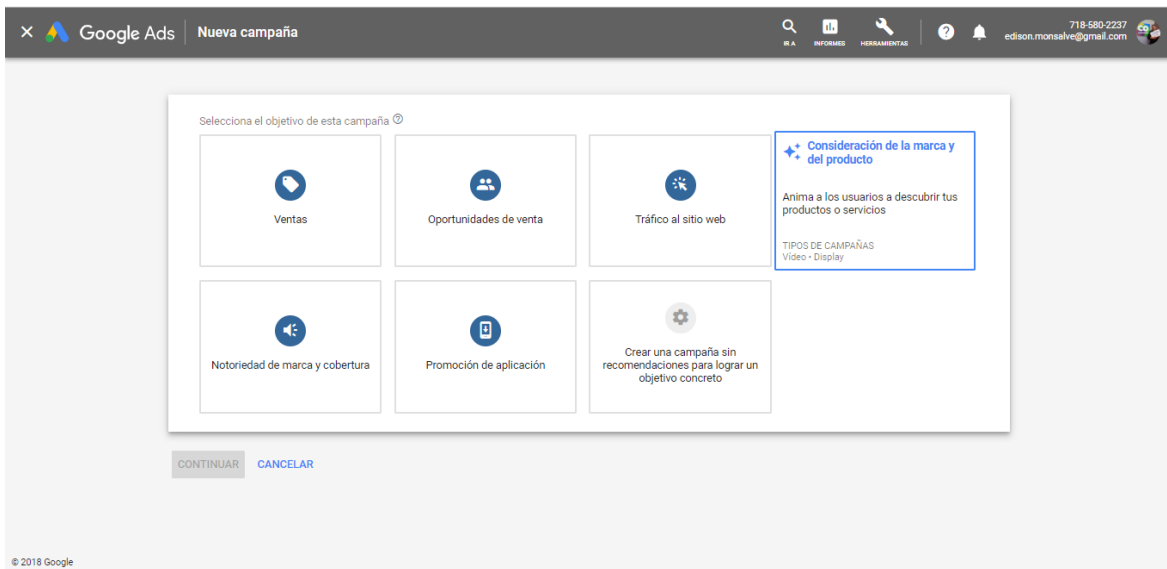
× Google Ads | Nueva campaña

IR A INFORMES HERRAMIENTAS

718-580-2237
edison.monsalve@gmail.com

Selecciona el objetivo de esta campaña

Ventas

Oportunidades de venta

Tráfico al sitio web

Consideración de la marca y del producto

Anima a los usuarios a descubrir tus productos o servicios

TIPOS DE CAMPAÑAS
Vídeo • Display

Notoriedad de marca y cobertura

Promoción de aplicación

Crear una campaña sin recomendaciones para lograr un objetivo concreto

CONTINUAR CANCELAR

© 2018 Google